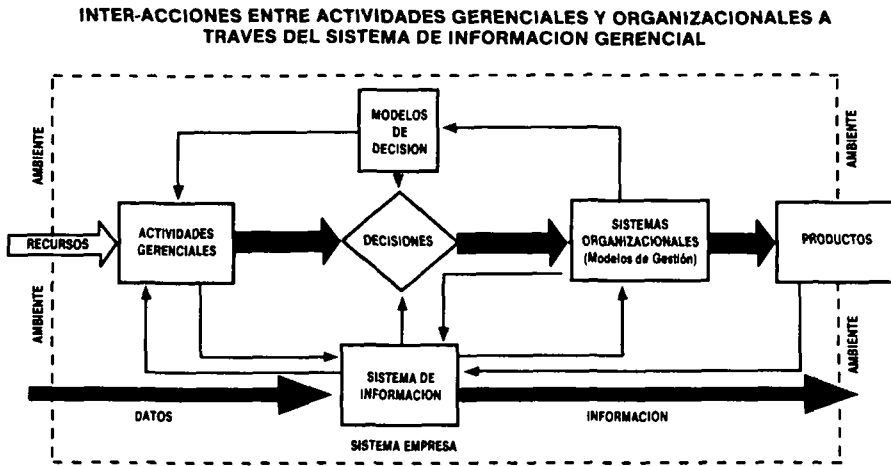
INTER-ACCIONES ENTRE ACTIVIDADES GERENCIALES Y ORGANIZACIONALES A TRAVES DEL SISTEMA DE INFORMACION GERENCIAL

AMBIENTE

MODELOS DE DECISION

AMBIENTE

RECURSOS

ACTIVIDADES GERENCIALES

DECISIONES

SISTEMAS ORGANIZACIONALES (Modelos de Gestión)

PRODUCTOS

AMBIENTE

AMBIENTE

SISTEMA DE INFORMACION

DATOS

INFORMACION

SISTEMA EMPRESA